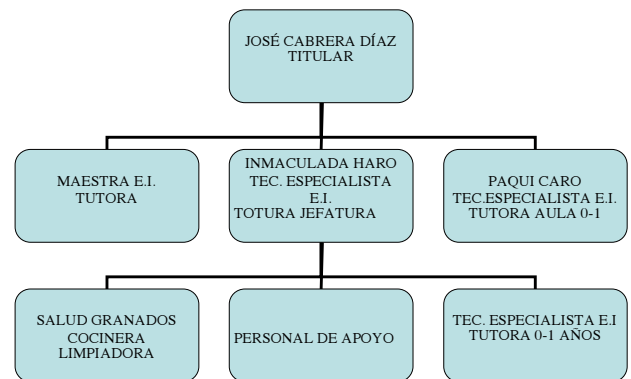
JOSÉ CABRERA DÍAZ
TITULAR

MAESTRA E.I.
TUTORA

INMACULADA HARO
TEC. ESPECIALISTA
E.I.
TOTURA JEFATURA

PAQUI CARO
TEC.ESPECIALISTA E.I.
TUTORA AULA 0-1

SALUD GRANADOS
COCINERA
LIMPIADORA

PERSONAL DE APOYO

TEC. ESPECIALISTA E.I
TUTORA 0-1 AÑOS